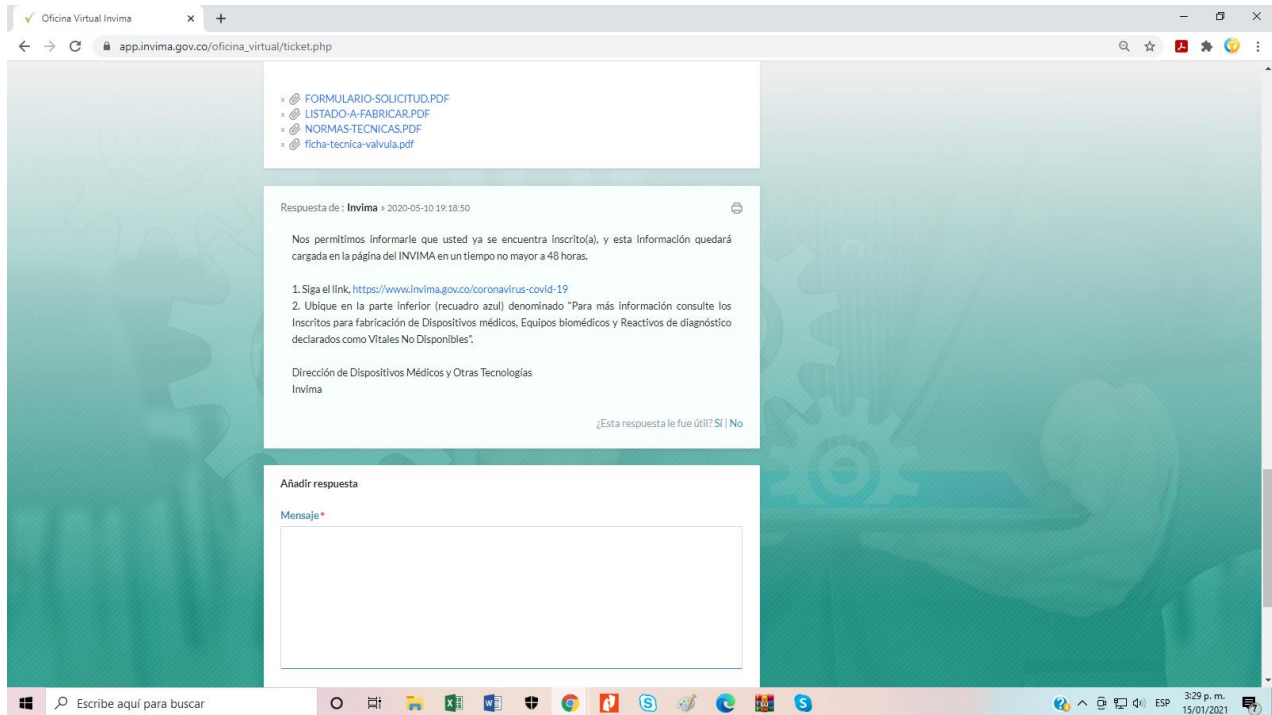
Oficina Virtual Invima

app.invima.gov.co/oficina_virtual/ticket.php

» FORMULARIO-SOLICITUD.PDF
» LISTADO-A-FABRICAR.PDF
» NORMAS-TECNICAS.PDF
» ficha-tecnica-valvula.pdf

Respuesta de : Invima » 2020-05-10 19:18:50

Nos permitimos informarle que usted ya se encuentra inscrito(a), y esta información quedará cargada en la página del INVIMA en un tiempo no mayor a 48 horas.

1. Siga el link, https://www.invima.gov.co/coronavirus-covid-19
2. Ubique en la parte inferior (recuadro azul) denominado "Para más información consulte los Inscritos para fabricación de Dispositivos médicos, Equipos biomédicos y Reactivos de diagnóstico declarados como Vitales No Disponibles".

Dirección de Dispositivos Médicos y Otras Tecnologías
Invima

¿Esta respuesta le fue útil? Sí | No

Añadir respuesta

Mensaje*

Escribe aquí para buscar

ESP 3:29 p. m. 15/01/2021